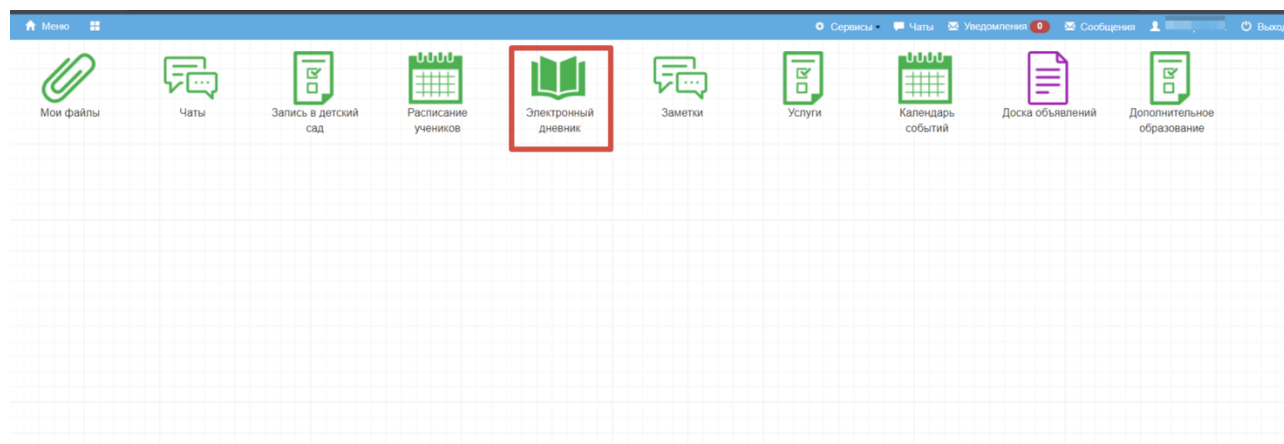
Меню Сервисы Чаты Уведомления 0 Сообщения Выход

Мои файлы

Чаты

Запись в детский сад

Расписание учеников

Электронный дневник

Заметки

Услуги

Календарь событий

Доска объявлений

Дополнительное образование